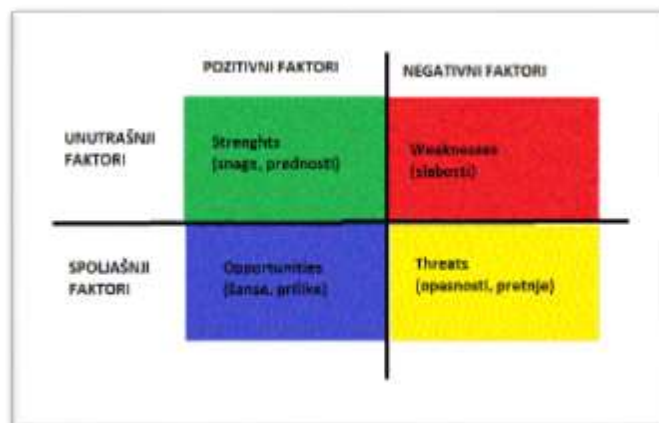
|  | POZITIVNI FAKTORI | NEGATIVNI FAKTORI |
|---|---|---|
| UNUTRAŠNJI FAKTORI | Strenghts (snaga, prednosti) | Weaknesses (slabosti) |
| SPOLJAŠNJI FAKTORI | Opportunities (šansa, prilike) | Threats (opasnosti, pretnje) |